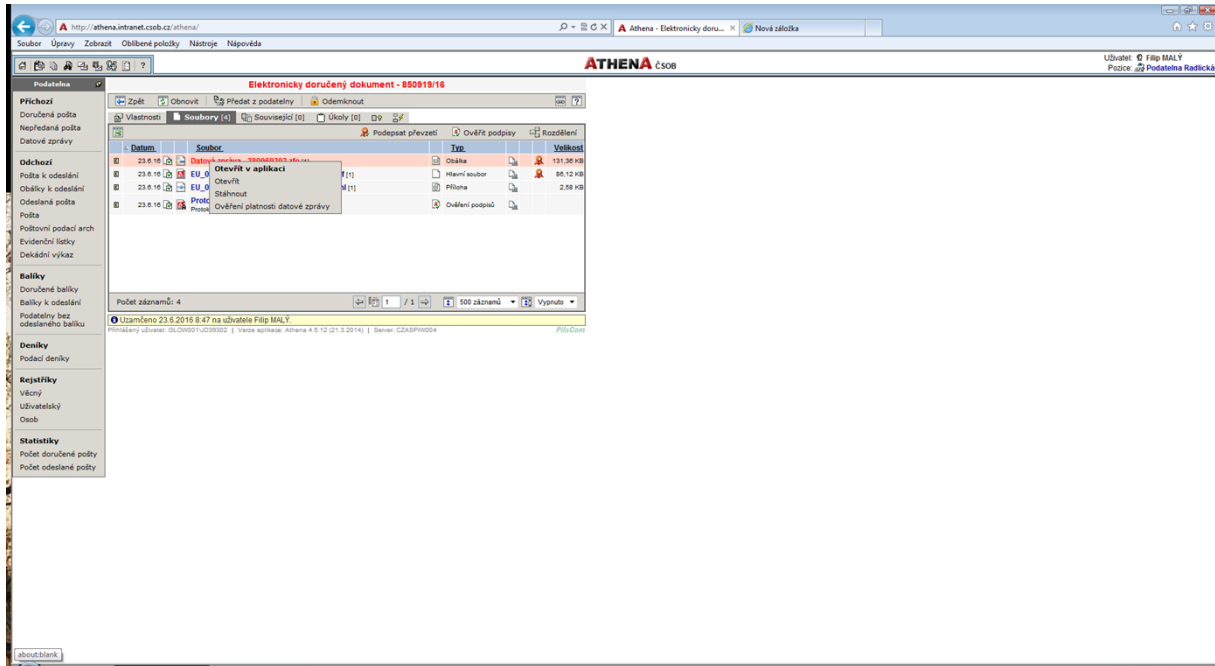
http://athena.intranet.csob.cz/athena/

Athena - Elektronicky doru... ×

Nová záložka

Soubor Úpravy Zobrazit Oblíbené položky Nástroje Nápověda

?

ATHENA ČSOB

Uživatel: Filip MALÝ
Pozice: Podatelna Radlická

Podatelna

Příchozí
Doručená pošta
Nepředaná pošta
Datové zprávy

Odchozí
Pošta k odeslání
Obálky k odeslání
Odeslaná pošta
Pošta
Poštovní podací arch
Evidenční lístky
Dekádní výkaz

Balíky
Doručené balíky
Balíky k odeslání
Podatelny bez odeslaného balíku

Deníky
Podací deníky

Rejstříky
Věcný
Uživatelský
Osob

Statistiky
Počet doručené pošty
Počet odeslané pošty

Elektronicky doručený dokument - 850919/16

Zpět | Obnovit | Předat z podatelny | Odemknout

Vlastnosti | Soubory [4] | Související [0] | Úkoly [0]

Podepsat převzetí | Ověřit podpisy | Rozdělení

| Datum | | Soubor | Typ | | | Velikost |
|---|---|---|---|---|---|---|
| 23.6.16 | | Datová zpráva - 380069302.zfo [1] | Obálka | | | 131,36 KB |
| 23.6.16 | | EU_0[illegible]f [1] | Hlavní soubor | | | 86,12 KB |
| 23.6.16 | | EU_0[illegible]l [1] | Příloha | | | 2,58 KB |
| 23.6.16 | | Proto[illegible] Protok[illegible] | Ověření podpisů | | | |

Otevřít v aplikaci
Otevřít
Stáhnout
Ověření platnosti datové zprávy

Počet záznamů: 4

1 / 1

500 záznamů

Vypnuto

Uzamčeno 23.6.2016 8:47 na uživatele Filip MALÝ.

Přihlášený uživatel: GLOW001\D39302 | Verze aplikace: Athena 4.5.12 (21.3.2014) | Server: CZASPIW004

PilsCom

about:blank